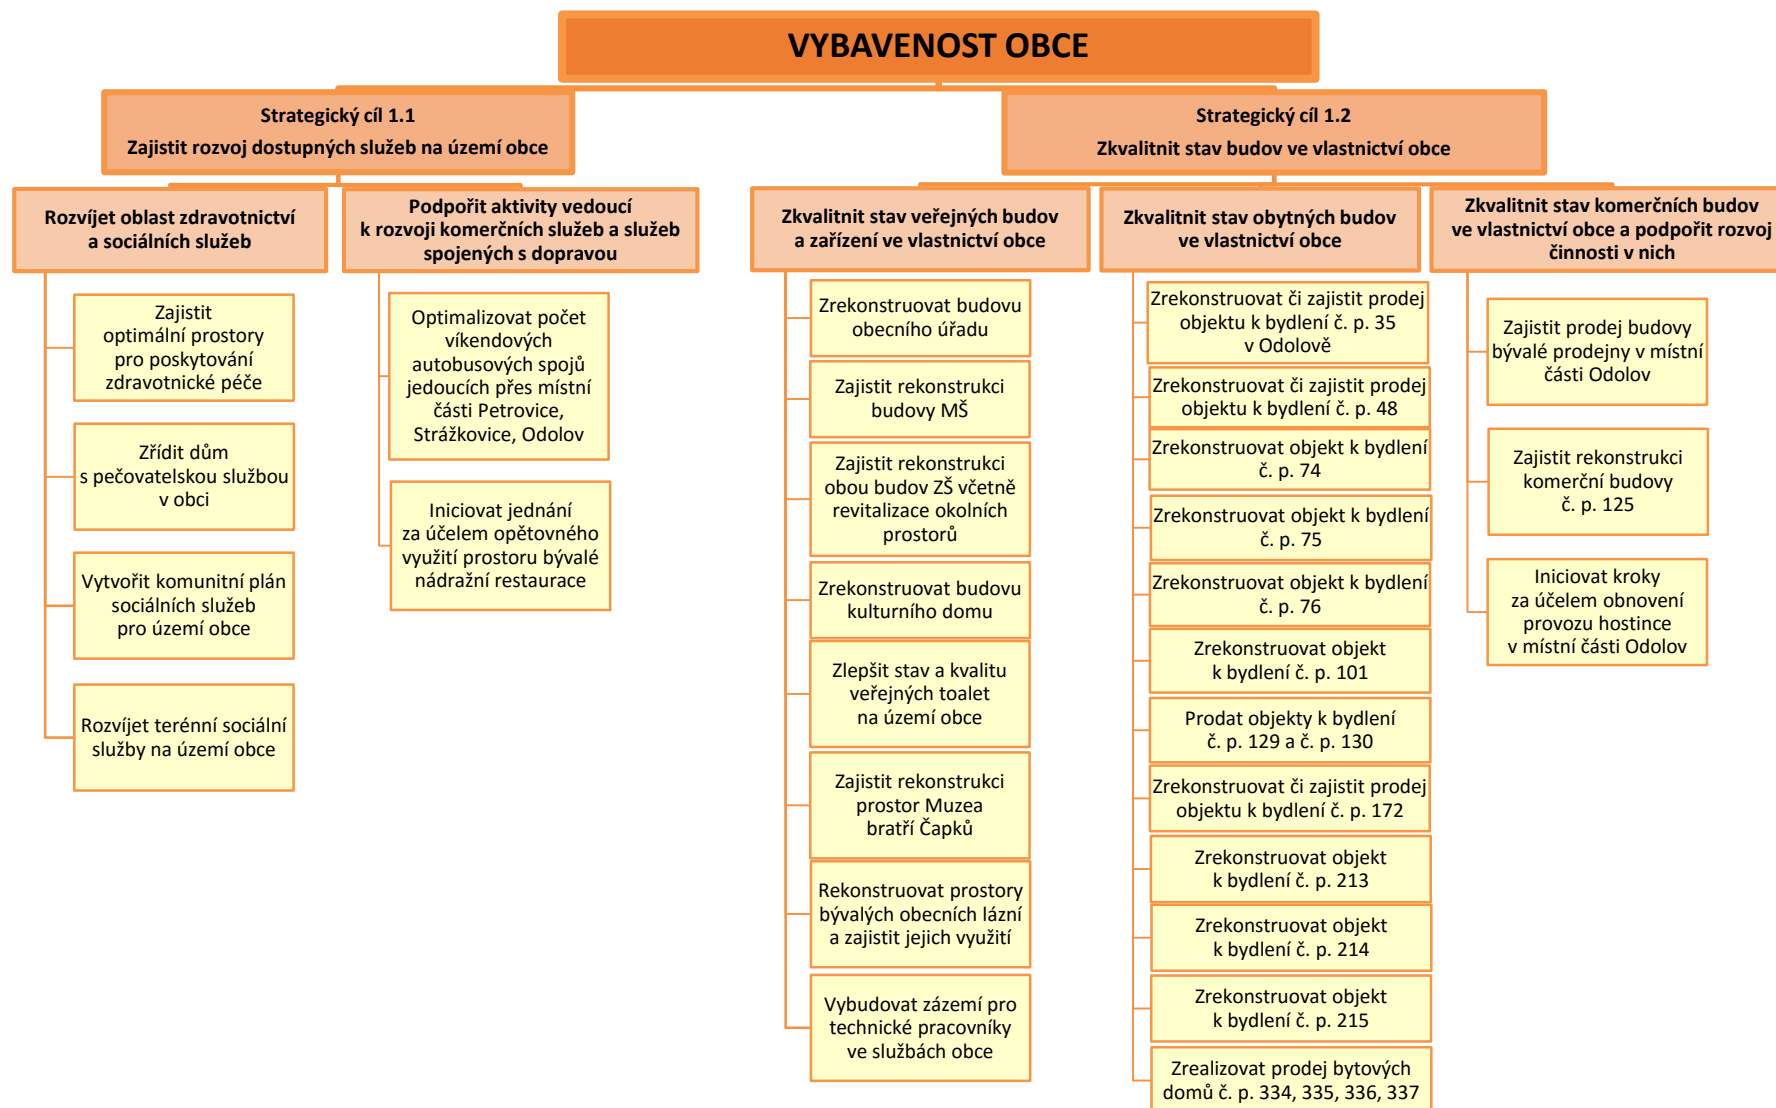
VYBAVENOST OBCE

Strategický cíl 1.1
Zajistit rozvoj dostupných služeb na území obce

Strategický cíl 1.2
Zkvalitnit stav budov ve vlastnictví obce

Rozvíjet oblast zdravotnictví a sociálních služeb

Zajistit optimální prostory pro poskytování zdravotnické péče

Zřídit dům s pečovatelskou službou v obci

Vytvořit komunitní plán sociálních služeb pro území obce

Rozvíjet terénní sociální služby na území obce

Podpořit aktivity vedoucí k rozvoji komerčních služeb a služeb spojených s dopravou

Optimalizovat počet víkendových autobusových spojů jedoucích přes místní části Petrovice, Strážkovice, Odolov

Iniciovat jednání za účelem opětovného využití prostoru bývalé nádražní restaurace

Zkvalitnit stav veřejných budov a zařízení ve vlastnictví obce

Zrekonstruovat budovu obecního úřadu

Zajistit rekonstrukci budovy MŠ

Zajistit rekonstrukci obou budov ZŠ včetně revitalizace okolních prostorů

Zrekonstruovat budovu kulturního domu

Zlepšit stav a kvalitu veřejných toalet na území obce

Zajistit rekonstrukci prostor Muzea bratří Čapků

Rekonstruovat prostory bývalých obecních lázní a zajistit jejich využití

Vybudovat zázemí pro technické pracovníky ve službách obce

Zkvalitnit stav obytných budov ve vlastnictví obce

Zrekonstruovat či zajistit prodej objektu k bydlení č. p. 35 v Odolově

Zrekonstruovat či zajistit prodej objektu k bydlení č. p. 48

Zrekonstruovat objekt k bydlení č. p. 74

Zrekonstruovat objekt k bydlení č. p. 75

Zrekonstruovat objekt k bydlení č. p. 76

Zrekonstruovat objekt k bydlení č. p. 101

Prodat objekty k bydlení č. p. 129 a č. p. 130

Zrekonstruovat či zajistit prodej objektu k bydlení č. p. 172

Zrekonstruovat objekt k bydlení č. p. 213

Zrekonstruovat objekt k bydlení č. p. 214

Zrekonstruovat objekt k bydlení č. p. 215

Zrealizovat prodej bytových domů č. p. 334, 335, 336, 337

Zkvalitnit stav komerčních budov ve vlastnictví obce a podpořit rozvoj činnosti v nich

Zajistit prodej budovy bývalé prodejny v místní části Odolov

Zajistit rekonstrukci komerční budovy č. p. 125

Iniciovat kroky za účelem obnovení provozu hostince v místní části Odolov